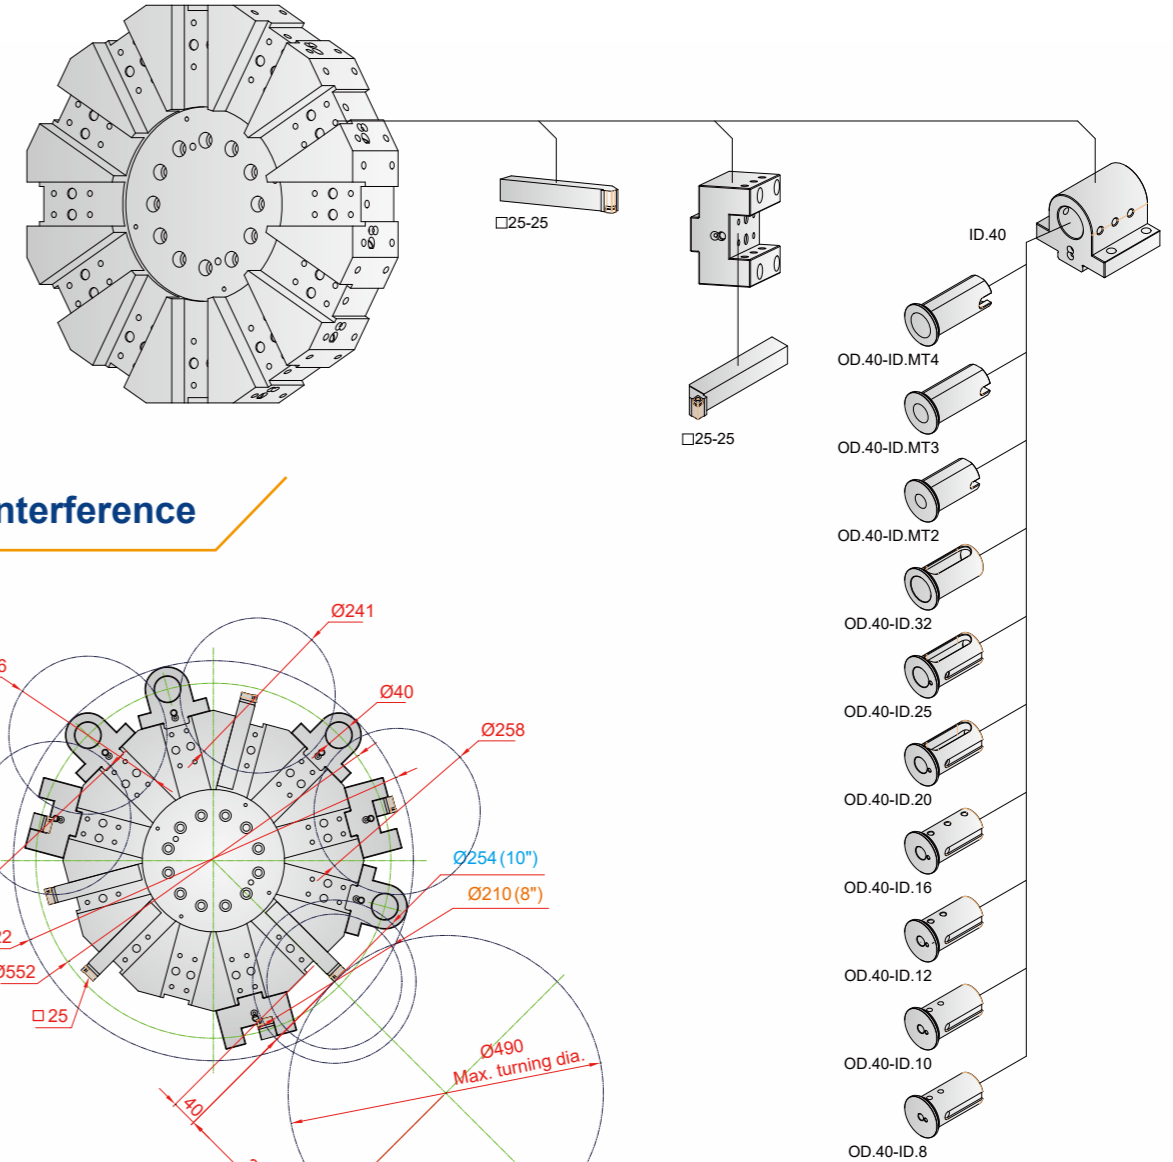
□25-25

ID.40

OD.40-ID.MT4

□25-25

OD.40-ID.MT3

nterference

OD.40-ID.MT2

OD.40-ID.32

Ø241

6

Ø40

OD.40-ID.25

Ø258

OD.40-ID.20

Ø254 (10")

Ø210 (8")

OD.40-ID.16

22

Ø552

OD.40-ID.12

□25

Ø490
Max. turning dia.

OD.40-ID.10

40

OD.40-ID.8